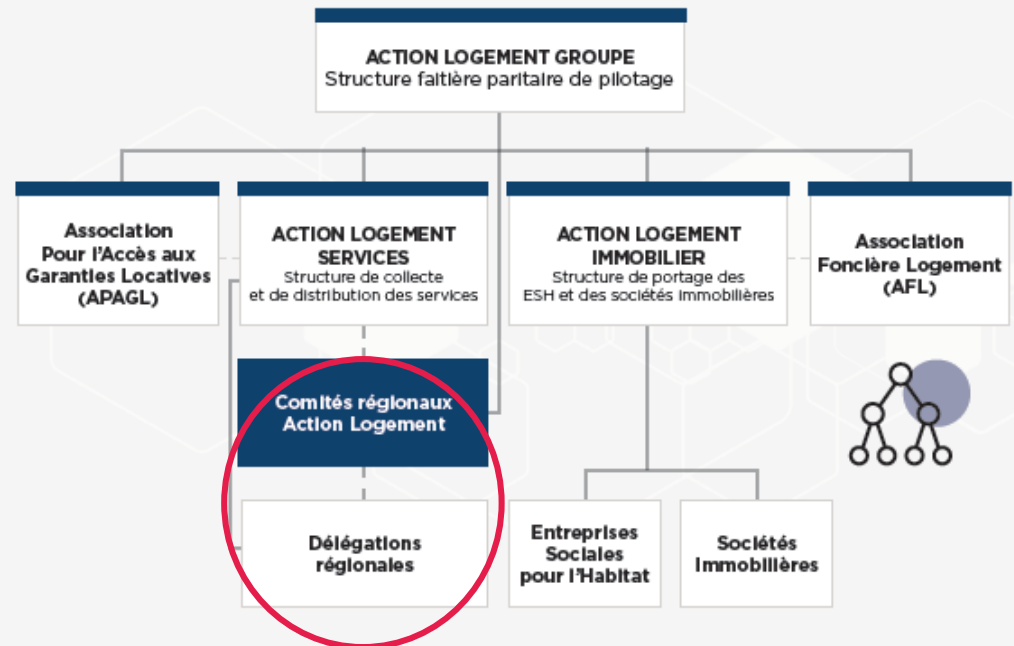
ACTION LOGEMENT GROUPE
Structure faîtière paritaire de pilotage

Association Pour l'Accès aux Garanties Locatives (APAGL)

ACTION LOGEMENT SERVICES
Structure de collecte et de distribution des services

ACTION LOGEMENT IMMOBILIER
Structure de portage des ESH et des sociétés immobilières

Association Foncière Logement (AFL)

Comités régionaux Action Logement

Délégations régionales

Entreprises Sociales pour l'Habitat

Sociétés Immobilières